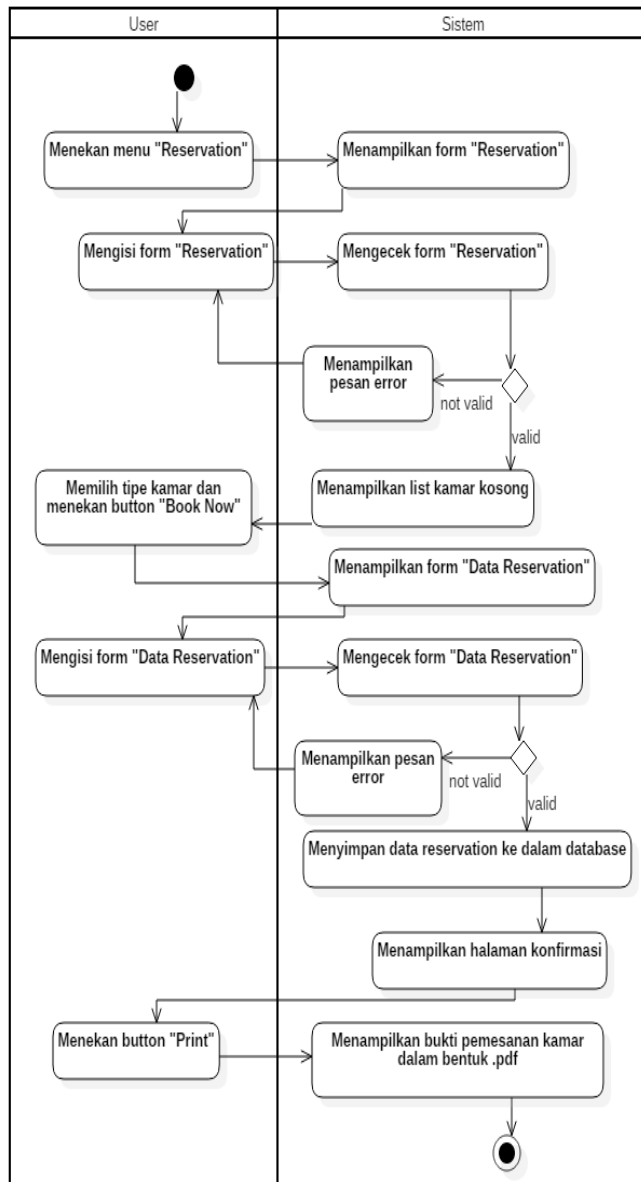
User

Sistem

Menekan menu "Reservation"

Menampilkan form "Reservation"

Mengisi form "Reservation"

Mengecek form "Reservation"

Menampilkan pesan error

not valid

valid

Memilih tipe kamar dan menekan button "Book Now"

Menampilkan list kamar kosong

Menampilkan form "Data Reservation"

Mengisi form "Data Reservation"

Mengecek form "Data Reservation"

Menampilkan pesan error

not valid

valid

Menyimpan data reservation ke dalam database

Menampilkan halaman konfirmasi

Menekan button "Print"

Menampilkan bukti pemesanan kamar dalam bentuk .pdf